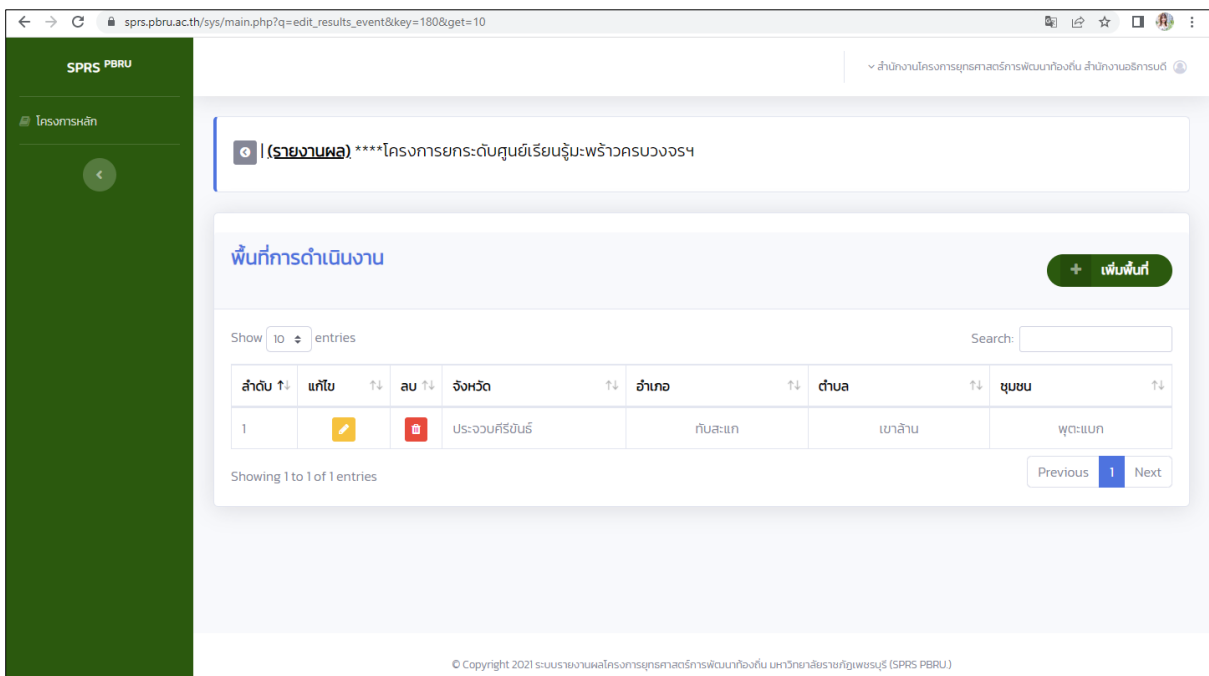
sprs.pbru.ac.th/sys/main.php?q=edit_results_event&key=180&get=10

SPRS PBRU

โครงการหลัก

สำนักงานโครงการยุทธศาสตร์การพัฒนาท้องถิ่น สำนักงานอธิการบดี

| (รายงานผล) ****โครงการยกระดับศูนย์เรียนรู้มะพร้าวครบวงจรฯ

พื้นที่การดำเนินงาน

+ เพิ่มพื้นที่

Show 10 entries

Search:

| ลำดับ | แก้ไข | ลบ | จังหวัด | อำเภอ | ตำบล | ชุมชน |
|---|---|---|---|---|---|---|
| 1 | | | ประจวบคีรีขันธ์ | ทับสะแก | เขาล้าน | พุตะแบก |

Showing 1 to 1 of 1 entries

Previous 1 Next

© Copyright 2021 ระบบรายงานผลโครงการยุทธศาสตร์การพัฒนาท้องถิ่น มหาวิทยาลัยราชภัฏเพชรบุรี (SPRS PBRU.)